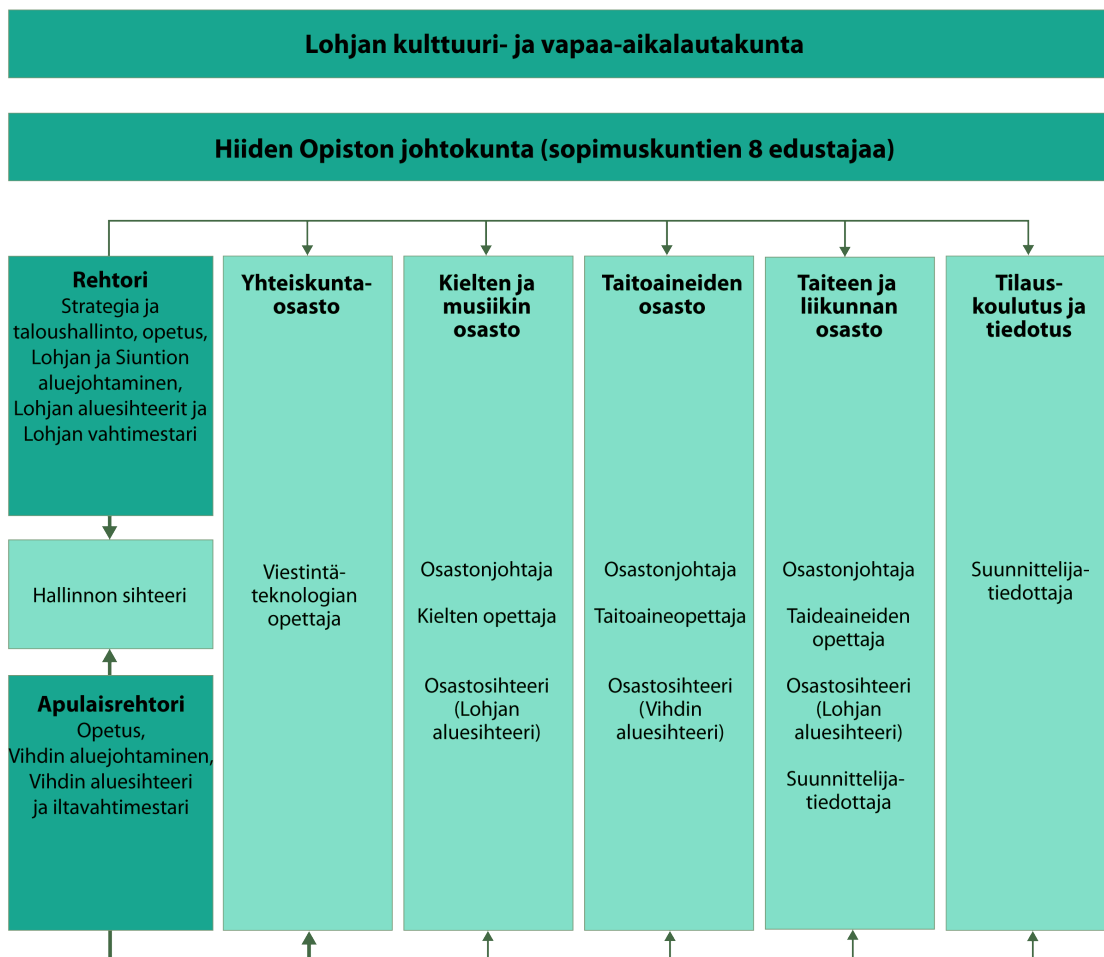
Lohjan kulttuuri- ja vapaa-aikalautakunta

Hiiden Opiston johtokunta (sopimuskuntien 8 edustajaa)

Rehtori
Strategia ja taloushallinto, opetus, Lohjan ja Siuntion aluejohtaminen, Lohjan aluesihteerit ja Lohjan vahtimestari

Hallinnon sihteeri

Apulaisrehtori
Opetus, Vihdin aluejohtaminen, Vihdin aluesihteeri ja iltavahtimestari

Yhteiskuntaosasto

Viestintäteknologian opettaja

Kielten ja musiikin osasto

Osastonjohtaja

Kielten opettaja

Osastosihteeri (Lohjan aluesihteeri)

Taitoaineiden osasto

Osastonjohtaja

Taitoaineopettaja

Osastosihteeri (Vihdin aluesihteeri)

Taiteen ja liikunnan osasto

Osastonjohtaja

Taideaineiden opettaja

Osastosihteeri (Lohjan aluesihteeri)

Suunnittelijatiedottaja

Tilauskoulutus ja tiedotus

Suunnittelijatiedottaja